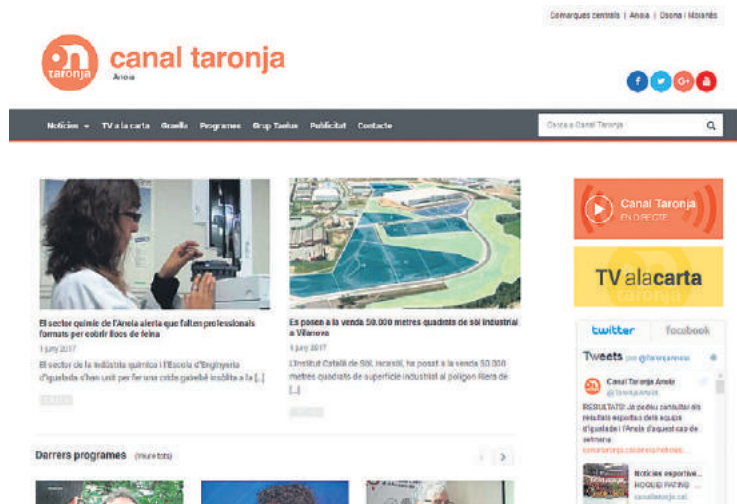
Comarques centrals | Anoia | Osona i Moianès

on taronja

canal taronja
Anoia

f t G+

Notícies TV a la carta Graella Programes Grup Taelus Publicitat Contacte

Cerca a Canal Taronja

El sector químic de l'Anoia alerta que falten professionals formats per cobrir llocs de feina
1 juny 2017
El sector de la indústria química i l'Escola d'Enginyeria d'Igualada s'han unit per fer una crida gairebé insòlita a la [...]

Es posen a la venda 50.000 metres quadrats de sòl industrial a Vilanova
1 juny 2017
L'Institut Català de Sòl, Incasòl, ha posat a la venda 50.000 metres quadrats de superfície industrial al polígon Riera de [...]

Canal Taronja
EN DIRECTE

TV a la carta
taronja

twitter facebook

Tweets per @TaronjaAnoia

Canal Taronja Anoia
@TaronjaAnoia

RESULTATS! Ja podeu consultar els resultats esportius dels equips d'Igualada i l'Anoia d'aquest cap de setmana
canaltaronja.cat/anoia/noticies...

Notícies esportive...
HOQUEI PATINS
canaltaronja.cat

Darrers programes (Veure tots)